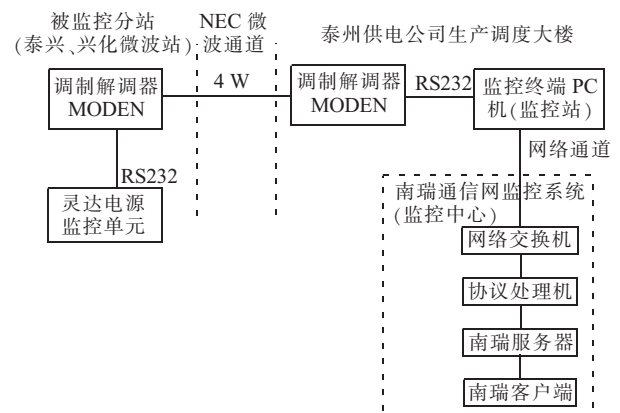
被监控分站
(泰兴、兴化微波站)

NEC 微波通道

泰州供电公司生产调度大楼

调制解调器
MODEN

4 W

调制解调器
MODEN

RS232

监控终端 PC 机(监控站)

RS232

网络通道

灵达电源
监控单元

南瑞通信网监控系统
(监控中心)

网络交换机

协议处理机

南瑞服务器

南瑞客户端